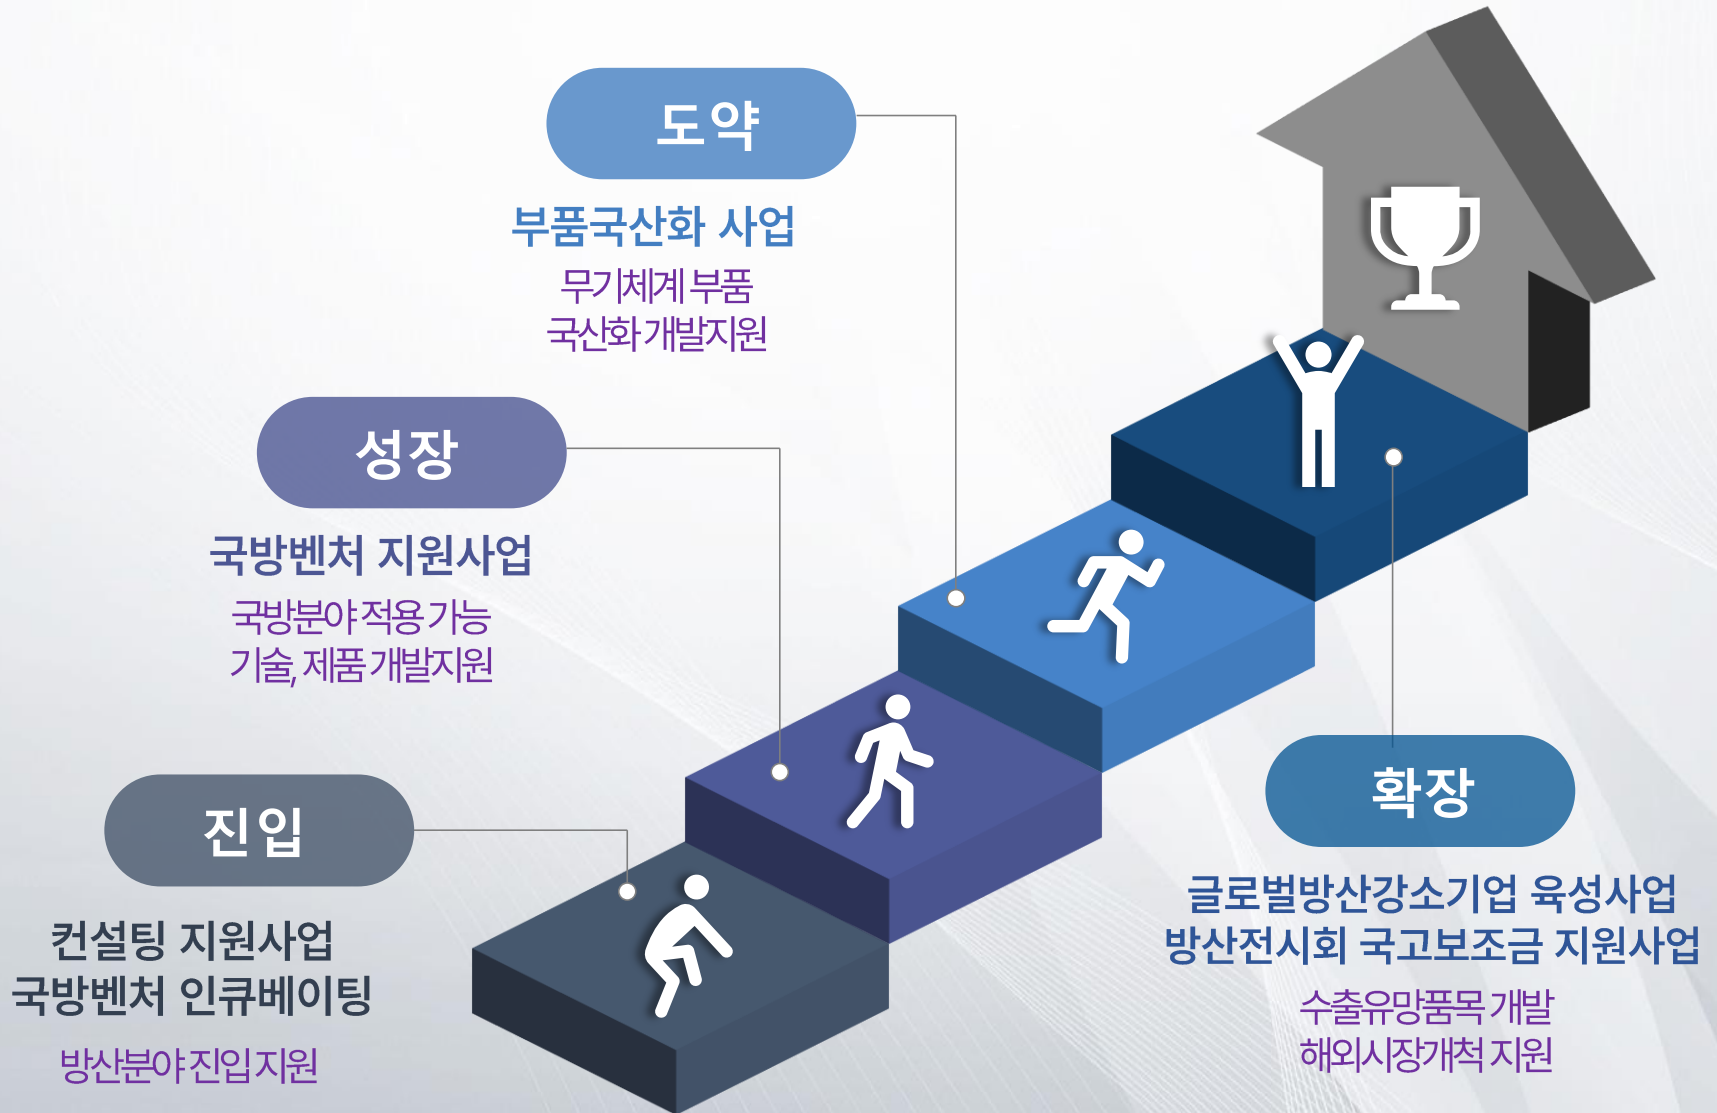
도약

부품국산화 사업

무기체계 부품
국산화 개발지원

성장

국방벤처 지원사업

국방분야 적용 가능
기술, 제품 개발지원

진입

컨설팅 지원사업
국방벤처 인큐베이팅

방산분야 진입지원

확장

글로벌방산강소기업 육성사업
방산전시회 국고보조금 지원사업

수출유망품목 개발
해외시장개척 지원